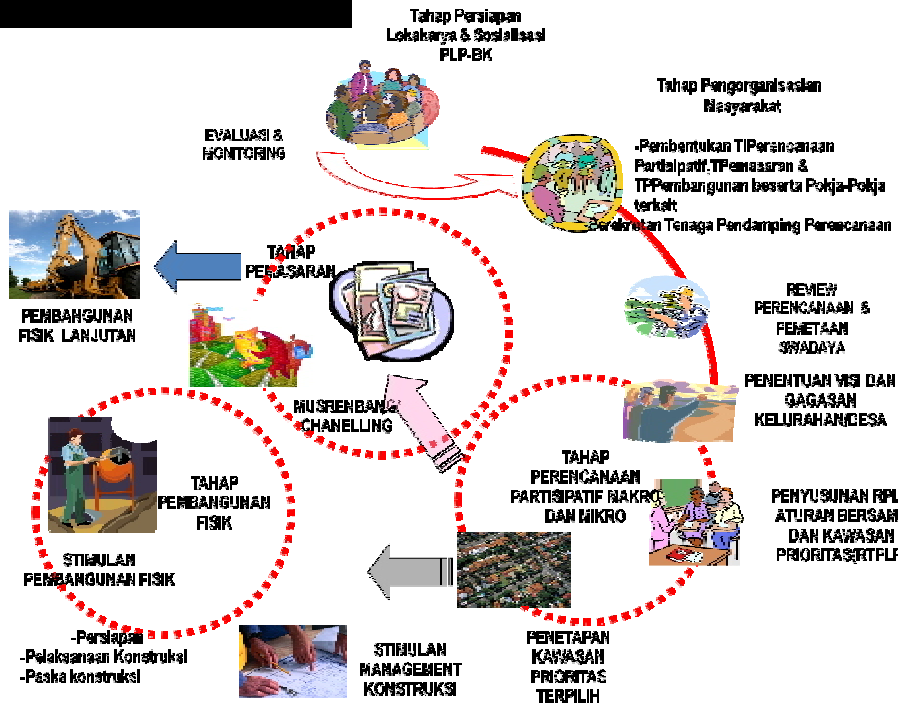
Tahap Persiapan
Lokakarya & Sosialisasi
PLP-BK

Tahap Pengorganisasian Masyarakat

-Pembentukan TIPerencanaan Partisipatif,TPemasaran & TPPembangunan beserta Pokja-Pokja terkait
-Perekrutan Tenaga Pendamping Perencanaan

EVALUASI & MONITORING

TAHAP PEMASARAN

PEMBANGUNAN FISIK LANJUTAN

REVIEW PERENCANAAN & PEMETAAN SWADAYA

PENENTUAN VISI DAN GAGASAN KELURAHAN/DESA

MUSRENBANG CHANELLING

TAHAP PEMBANGUNAN FISIK

TAHAP PERENCANAAN PARTISIPATIF MAKRO DAN MIKRO

PENYUSUNAN RPL ATURAN BERSAMA DAN KAWASAN PRIORITAS(RTPLP

STIMULAN PEMBANGUNAN FISIK

-Persiapan
-Pelaksanaan Konstruksi
-Paska konstruksi

STIMULAN MANAGEMENT KONSTRUKSI

PENETAPAN KAWASAN PRIORITAS TERPILIH